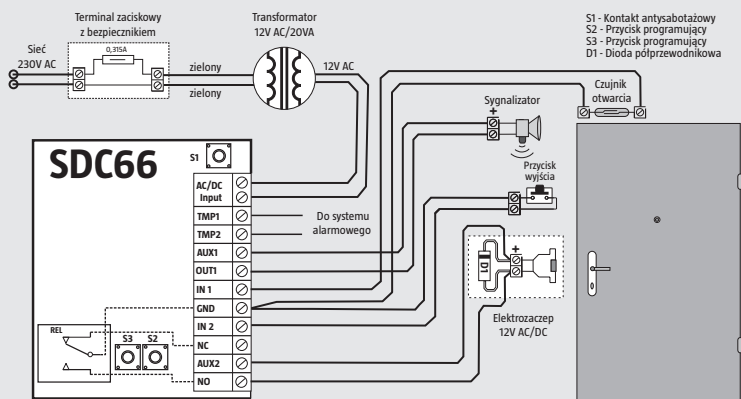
Terminal zaciskowy z bezpiecznikiem

0,315A

Sieć 230V AC

Transformator 12V AC/20VA

zielony

zielony

12V AC

S1 - Kontakt antysabotażowy
S2 - Przycisk programujący
S3 - Przycisk programujący
D1 - Dioda półprzewodnikowa

Czujnik otwarcia

Sygnalizator

+

Przycisk wyjścia

SDC66

S1

AC/DC Input

TMP1

TMP2

AUX1

OUT1

IN 1

GND

IN 2

NC

AUX2

NO

Do systemu alarmowego

REL

S3

S2

D1

+

Elektrozaczep 12V AC/DC